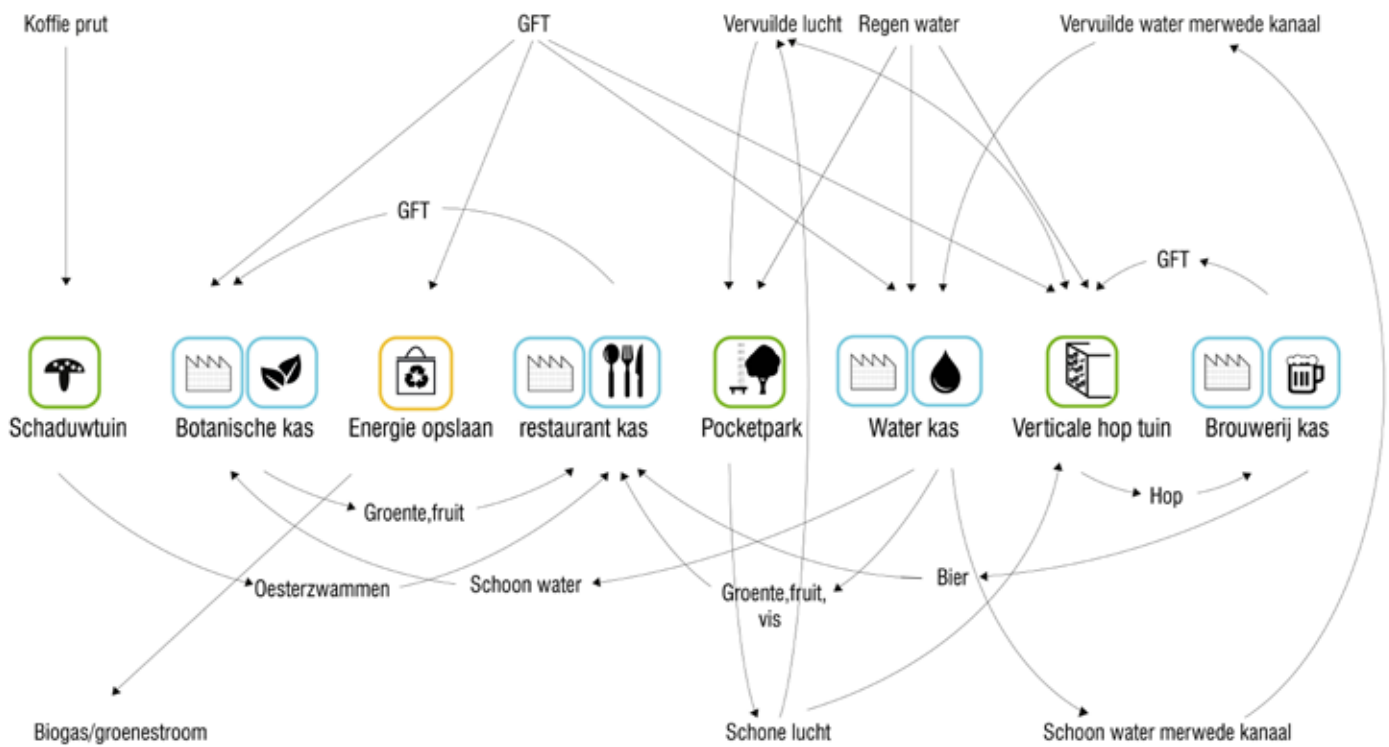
Koffie prut

GFT

Vervuilde lucht

Regen water

Vervuilde water merwede kanaal

GFT

GFT

Schaduwtuin

Botanische kas

Energie opslaan

restaurant kas

Pocketpark

Water kas

Verticale hop tuin

Brouwerij kas

Groente,fruit

Hop

Oesterzwammen

Schoon water

Bier

Groente,fruit, vis

Biogas/groenestroom

Schone lucht

Schoon water merwede kanaal